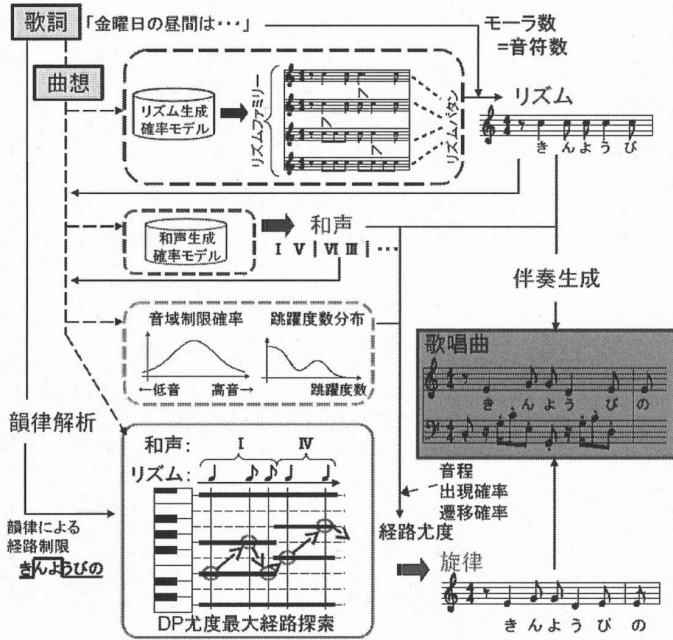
歌詞 「金曜日の昼間は・・・」

モーラ数
=音符数

曲想

リズム生成
確率モデル

リズムファミリー

リズムパタン

リズム

き ん よ う び

和声生成
確率モデル

和声

I V | VI III | ・・・

伴奏生成

音域制限確率

←低音 高音→

跳躍度数分布

跳躍度数

歌唱曲

き ん よ う び の

韻律解析

和声: I IV

リズム:

音程
出現確率
遷移確率

韻律による
経路制限
きんようびの

経路尤度

旋律

き ん よ う び の

DP尤度最大経路探索